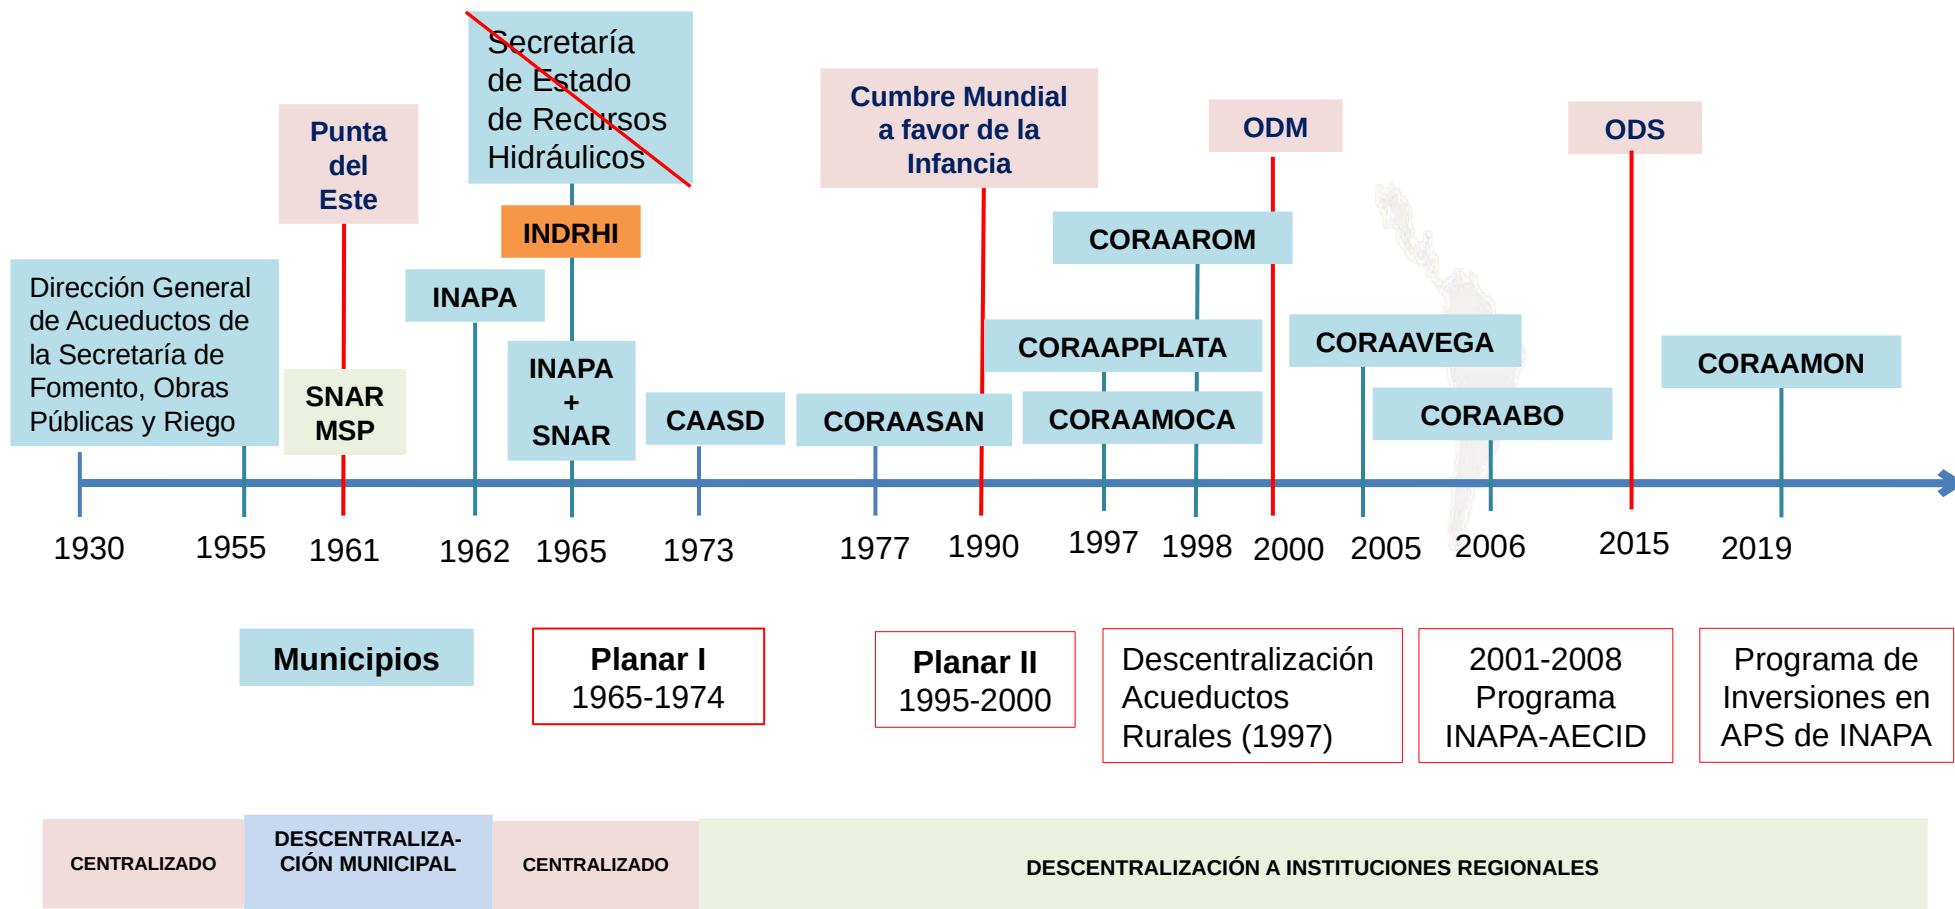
Secretaría de Estado de Recursos Hidráulicos

Punta del Este

Cumbre Mundial a favor de la Infancia

ODM

ODS

INDRHI

CORAAROM

Dirección General de Acueductos de la Secretaría de Fomento, Obras Públicas y Riego

INAPA

SNAR MSP

INAPA + SNAR

CAASD

CORAASAN

CORAAPPLATA

CORAAMOCA

CORAAVEGA

CORAABO

CORAAMON

1930 1955 1961 1962 1965 1973 1977 1990 1997 1998 2000 2005 2006 2015 2019

Municipios

**Planar I**
1965-1974

**Planar II**
1995-2000

Descentralización Acueductos Rurales (1997)

2001-2008 Programa INAPA-AECID

Programa de Inversiones en APS de INAPA

CENTRALIZADO

DESCENTRALIZACIÓN MUNICIPAL

CENTRALIZADO

DESCENTRALIZACIÓN A INSTITUCIONES REGIONALES